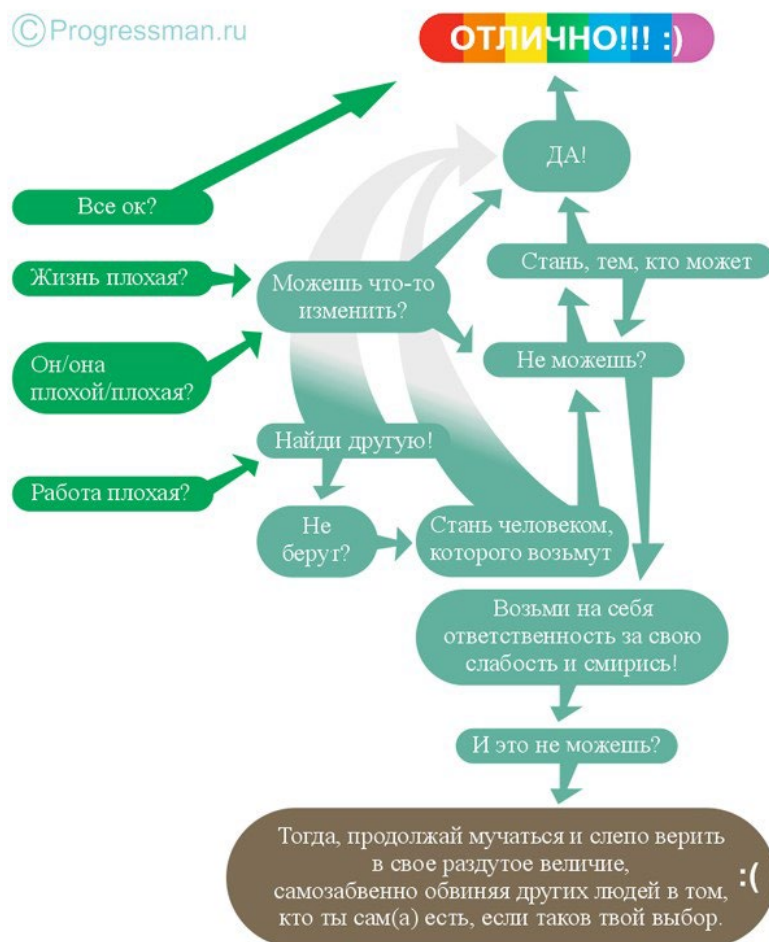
©Progressman.ru

ОТЛИЧНО!!! :)

Все ок?

ДА!

Стань, тем, кто может

Жизнь плохая?

Можешь что-то изменить?

Он/она плохой/плохая?

Не можешь?

Найди другую!

Работа плохая?

Не берут?

Стань человеком, которого возьмут

Возьми на себя ответственность за свою слабость и смирись!

И это не можешь?

Тогда, продолжай мучаться и слепо верить в свое раздутое величие, самозабвенно обвиняя других людей в том, кто ты сам(а) есть, если таков твой выбор.

:(